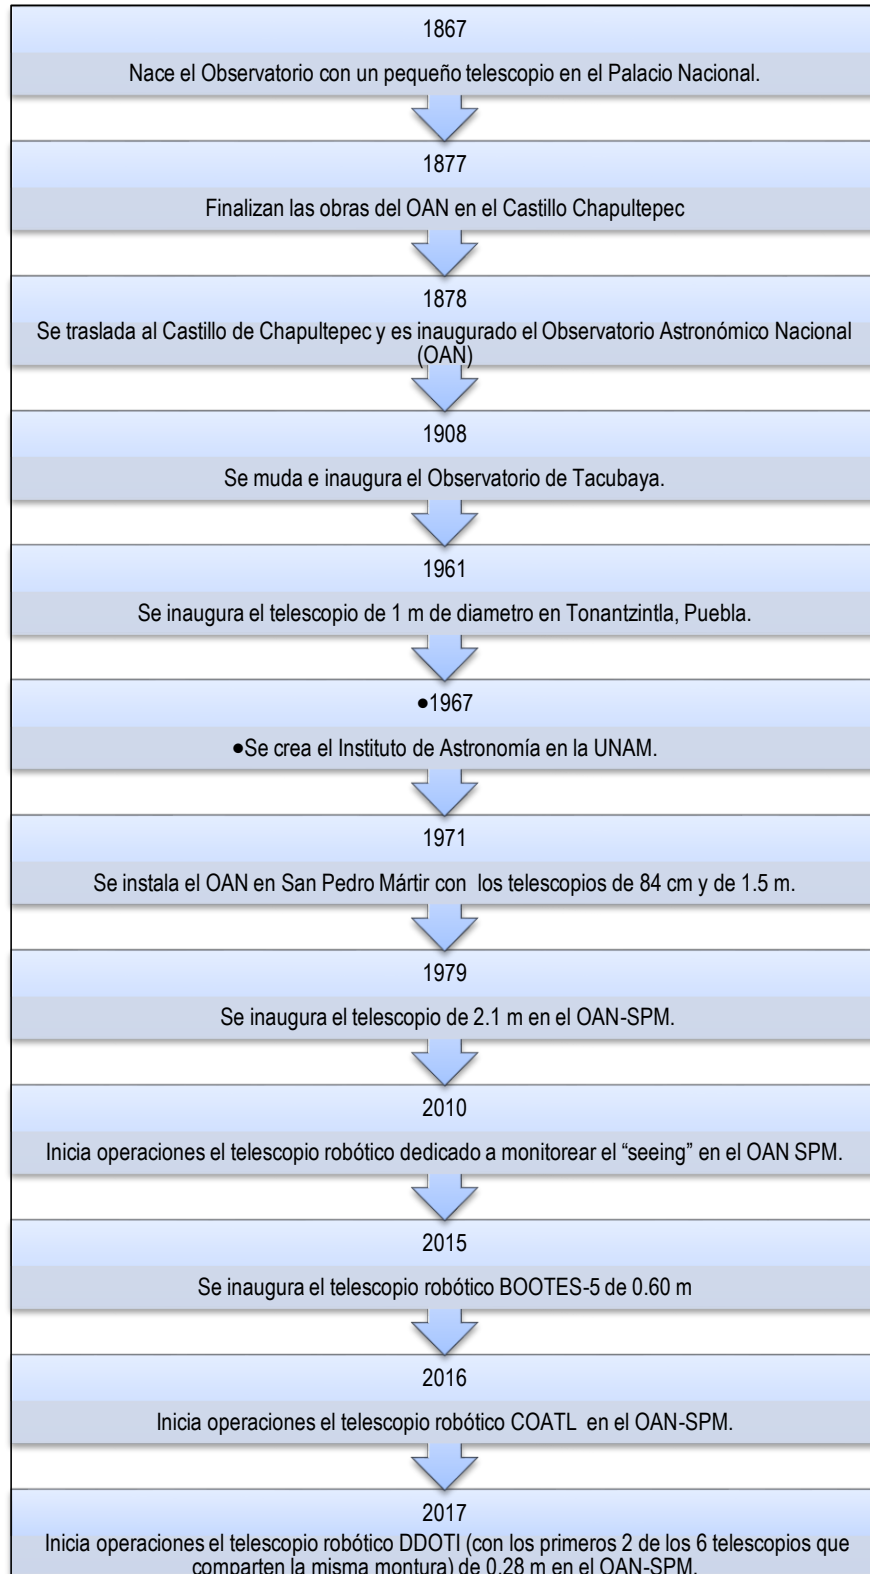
1867

Nace el Observatorio con un pequeño telescopio en el Palacio Nacional.

1877

Finalizan las obras del OAN en el Castillo Chapultepec

1878

Se traslada al Castillo de Chapultepec y es inaugurado el Observatorio Astronómico Nacional (OAN)

1908

Se muda e inaugura el Observatorio de Tacubaya.

1961

Se inaugura el telescopio de 1 m de diametro en Tonantzintla, Puebla.

•1967

•Se crea el Instituto de Astronomía en la UNAM.

1971

Se instala el OAN en San Pedro Mártir con los telescopios de 84 cm y de 1.5 m.

1979

Se inaugura el telescopio de 2.1 m en el OAN-SPM.

2010

Inicia operaciones el telescopio robótico dedicado a monitorear el "seeing" en el OAN SPM.

2015

Se inaugura el telescopio robótico BOOTES-5 de 0.60 m

2016

Inicia operaciones el telescopio robótico COATL en el OAN-SPM.

2017

Inicia operaciones el telescopio robótico DDOTI (con los primeros 2 de los 6 telescopios que comparten la misma montura) de 0.28 m en el OAN-SPM.